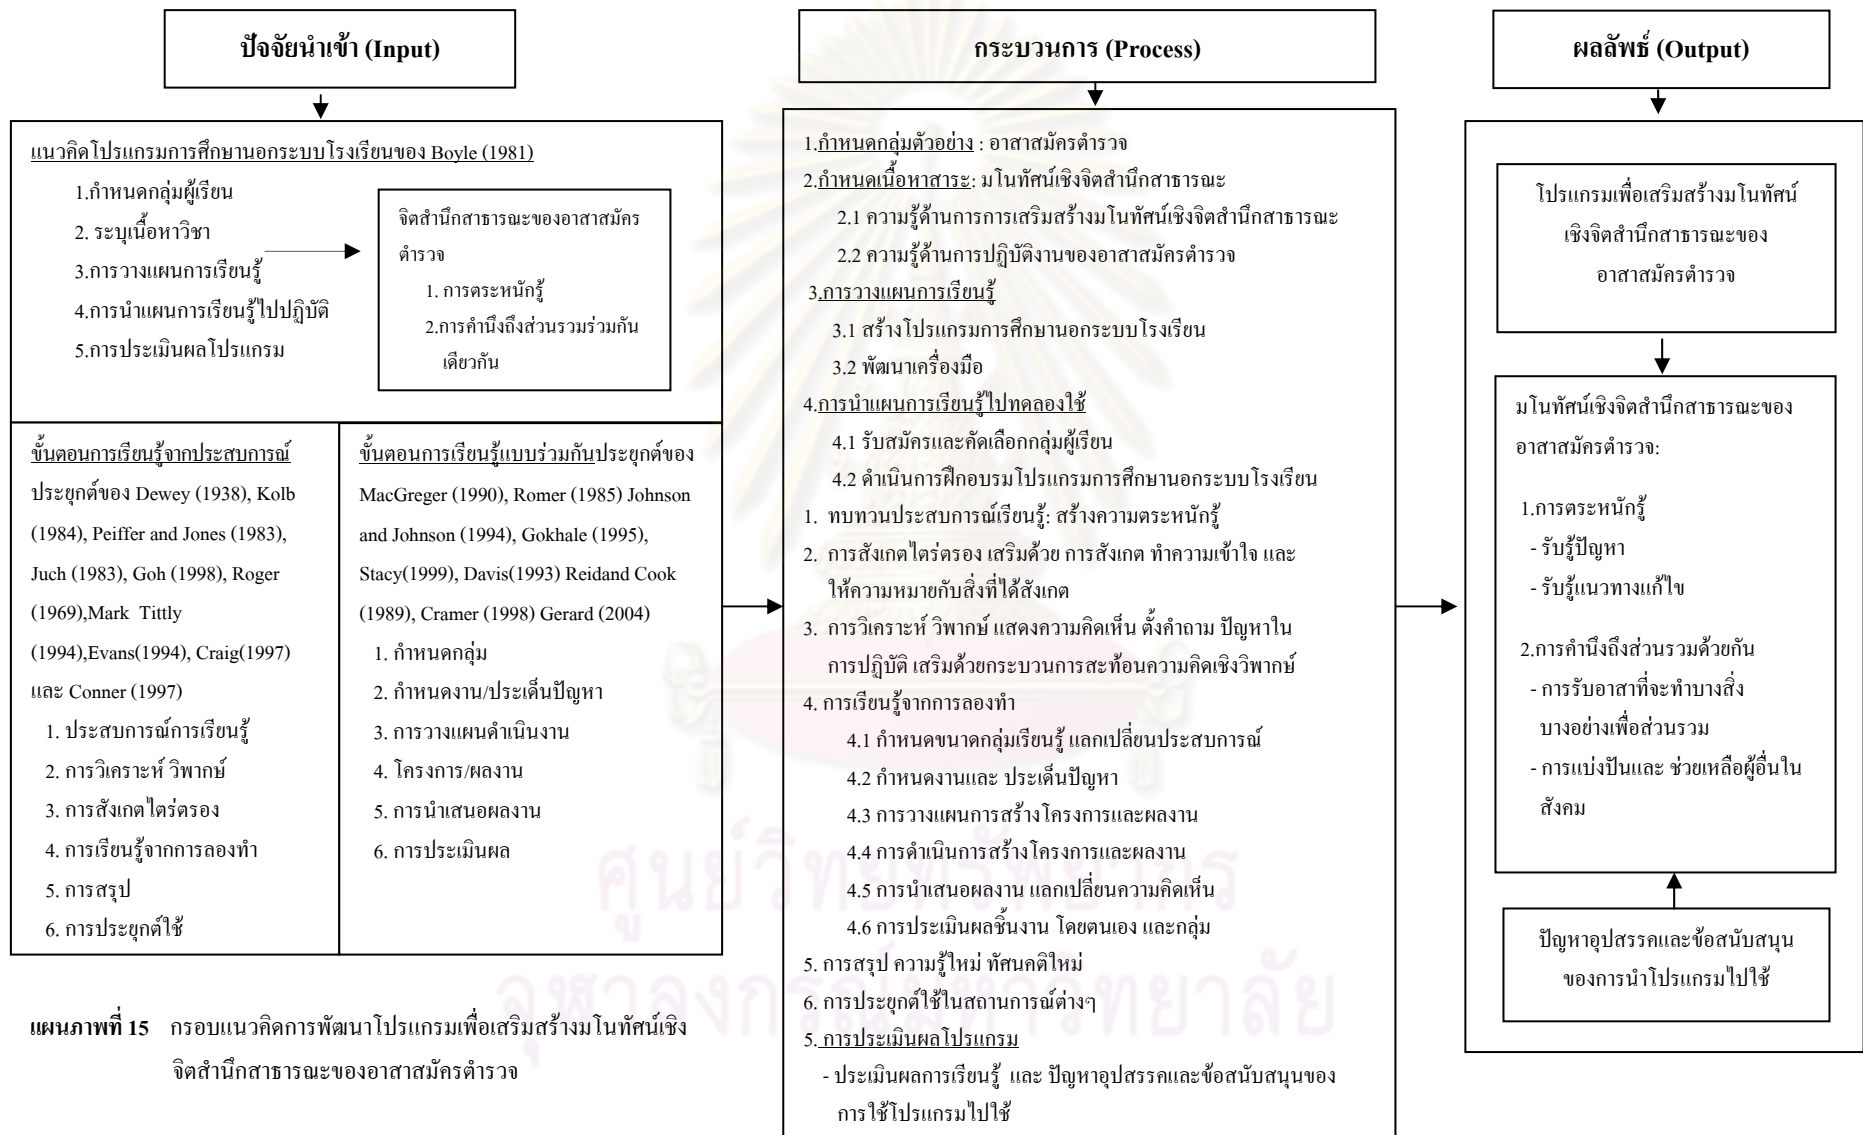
ปัจจัยนำเข้า (Input)

แนวคิดโปรแกรมการศึกษานอกระบบโรงเรียนของ Boyle (1981)

1.กำหนดกลุ่มผู้เรียน

2. ระบุเนื้อหาวิชา

3.การวางแผนการเรียนรู้

4.การนำแผนการเรียนรู้ไปปฏิบัติ

5.การประเมินผลโปรแกรม

จิตสำนึกสาธารณะของอาสาสมัครตำรวจ

1. การตระหนักรู้

2.การคำนึงถึงส่วนรวมร่วมกันเดียวกัน

ขั้นตอนการเรียนรู้จากประสบการณ์ประยุกต์ของ Dewey (1938), Kolb (1984), Peiffer and Jones (1983), Juch (1983), Goh (1998), Roger (1969),Mark Tittly (1994),Evans(1994), Craig(1997) และ Conner (1997)

1. ประสบการณ์การเรียนรู้

2. การวิเคราะห์ วิพากษ์

3. การสังเกตไตร่ตรอง

4. การเรียนรู้จากการลองทำ

5. การสรุป

6. การประยุกต์ใช้

ขั้นตอนการเรียนรู้แบบร่วมกันประยุกต์ของ MacGreger (1990), Romer (1985) Johnson and Johnson (1994), Gokhale (1995), Stacy(1999), Davis(1993) Reidand Cook (1989), Cramer (1998) Gerard (2004)

1. กำหนดกลุ่ม

2. กำหนดงาน/ประเด็นปัญหา

3. การวางแผนดำเนินงาน

4. โครงการ/ผลงาน

5. การนำเสนอผลงาน

6. การประเมินผล

แผนภาพที่ 15 กรอบแนวคิดการพัฒนาโปรแกรมเพื่อเสริมสร้างมโนทัศน์เชิงจิตสำนึกสาธารณะของอาสาสมัครตำรวจ

กระบวนการ (Process)

1.กำหนดกลุ่มตัวอย่าง : อาสาสมัครตำรวจ

2.กำหนดเนื้อหาสาระ: มโนทัศน์เชิงจิตสำนึกสาธารณะ

2.1 ความรู้ด้านการการเสริมสร้างมโนทัศน์เชิงจิตสำนึกสาธารณะ

2.2 ความรู้ด้านการปฏิบัติงานของอาสาสมัครตำรวจ

3.การวางแผนการเรียนรู้

3.1 สร้างโปรแกรมการศึกษานอกระบบโรงเรียน

3.2 พัฒนาเครื่องมือ

4.การนำแผนการเรียนรู้ไปทดลองใช้

4.1 รับสมัครและคัดเลือกกลุ่มผู้เรียน

4.2 ดำเนินการฝึกอบรมโปรแกรมการศึกษานอกระบบโรงเรียน

1. ทบทวนประสบการณ์เรียนรู้: สร้างความตระหนักรู้

2. การสังเกตไตร่ตรอง เสริมด้วย การสังเกต ทำความเข้าใจ และให้ความหมายกับสิ่งที่ได้สังเกต

3. การวิเคราะห์ วิพากษ์ แสดงความคิดเห็น ตั้งคำถาม ปัญหาในการปฏิบัติ เสริมด้วยกระบวนการสะท้อนความคิดเชิงวิพากษ์

4. การเรียนรู้จากการลองทำ

4.1 กำหนดขนาดกลุ่มเรียนรู้ แลกเปลี่ยนประสบการณ์

4.2 กำหนดงานและ ประเด็นปัญหา

4.3 การวางแผนการสร้างโครงการและผลงาน

4.4 การดำเนินการสร้างโครงการและผลงาน

4.5 การนำเสนอผลงาน แลกเปลี่ยนความคิดเห็น

4.6 การประเมินผลชิ้นงาน โดยตนเอง และกลุ่ม

5. การสรุป ความรู้ใหม่ ทัศนคติใหม่

6. การประยุกต์ใช้ในสถานการณ์ต่างๆ

5. การประเมินผลโปรแกรม

- ประเมินผลการเรียนรู้ และ ปัญหาอุปสรรคและข้อสนับสนุนของการใช้โปรแกรมไปใช้

ผลลัพธ์ (Output)

โปรแกรมเพื่อเสริมสร้างมโนทัศน์เชิงจิตสำนึกสาธารณะของอาสาสมัครตำรวจ

มโนทัศน์เชิงจิตสำนึกสาธารณะของอาสาสมัครตำรวจ:

1.การตระหนักรู้

- รับรู้ปัญหา

- รับรู้แนวทางแก้ไข

2.การคำนึงถึงส่วนรวมด้วยกัน

- การรับอาสาที่จะทำบางสิ่งบางอย่างเพื่อส่วนรวม

- การแบ่งปันและ ช่วยเหลือผู้อื่นในสังคม

ปัญหาอุปสรรคและข้อสนับสนุนของการนำโปรแกรมไปใช้

ศูนย์วิทยทรัพยากร จุฬาลงกรณ์มหาวิทยาลัย